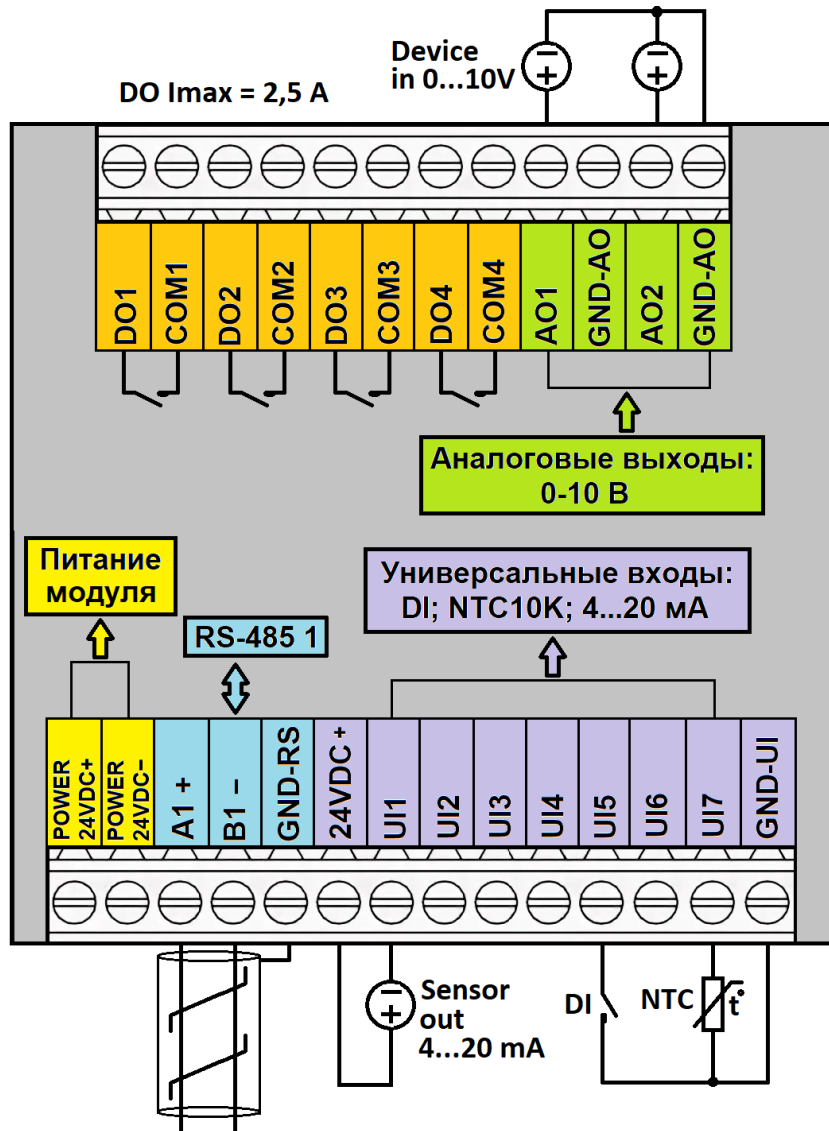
Device in 0...10V

DO Imax = 2,5 A

DO1 COM1 DO2 COM2 DO3 COM3 DO4 COM4 AO1 GND-AO AO2 GND-AO

Аналоговые выходы: 0-10 В

Питание модуля

Универсальные входы: DI; NTC10K; 4...20 мА

RS-485 1

POWER 24VDC+ POWER 24VDC- A1 + B1 – GND-RS 24VDC + UI1 UI2 UI3 UI4 UI5 UI6 UI7 GND-UI

Sensor out 4...20 mA

DI NTC t°